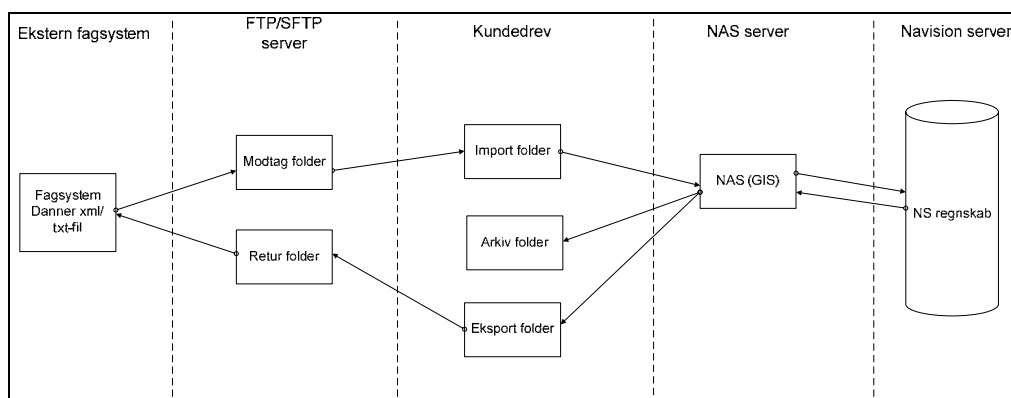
Ekstern fagsystem

FTP/SFTP server

Kundedrev

NAS server

Navision server

Fagsystem Danner xml/ txt-fil

Modtag folder

Retur folder

Import folder

Arkiv folder

Eksport folder

NAS (GIS)

NS regnskab